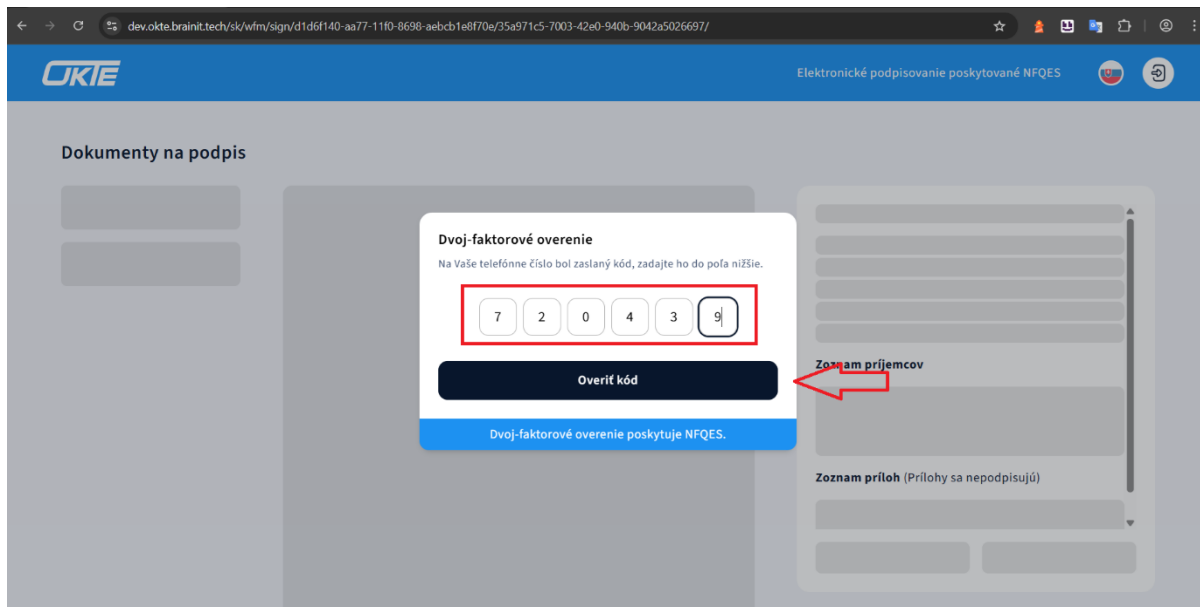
dev.okte.brainit.tech/sk/wfm/sign/d1d6f140-aa77-11f0-8698-aebcb1e8f70e/35a971c5-7003-42e0-940b-9042a5026697/

OKTE

Elektronické podpisovanie poskytované NFQES

Dokumenty na podpis

Dvoj-faktorové overenie

Na Vaše telefónne číslo bol zaslaný kód, zadajte ho do poľa nižšie.

7 2 0 4 3 9

Overiť kód

Dvoj-faktorové overenie poskytuje NFQES.

Zoznam príjemcov

Zoznam príloh (Prílohy sa nepodpisujú)